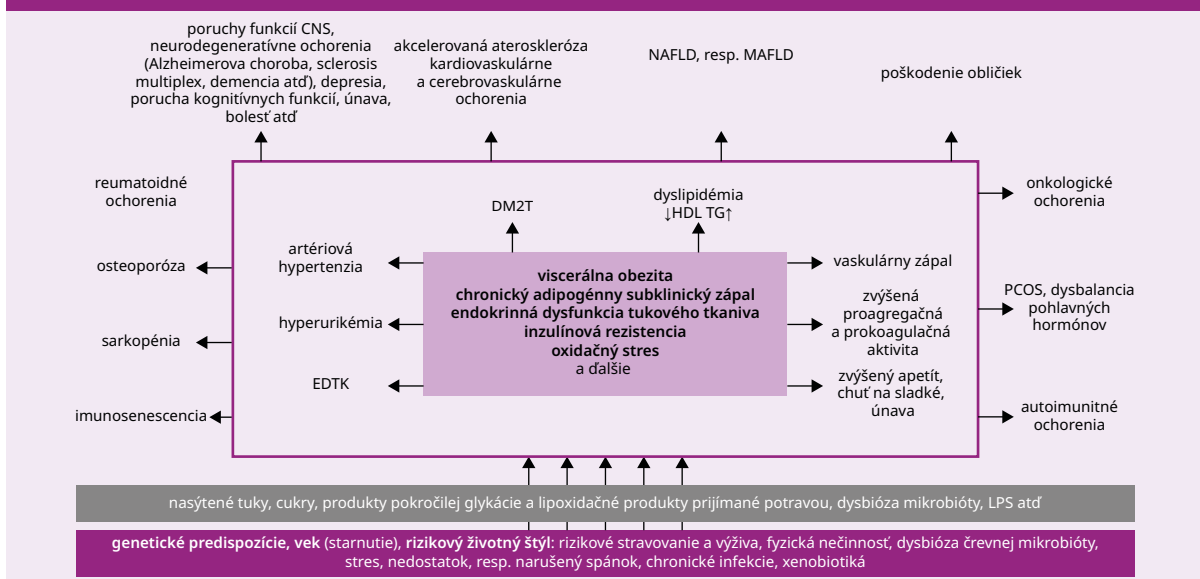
poruchy funkcií CNS, neurodegeneratívne ochorenia (Alzheimerova choroba, sclerosis multiplex, demencia atď), depresia, porucha kognitívnych funkcií, únava, bolesť atď

akcelerovaná ateroskleróza kardiovaskulárne a cerebrovaskulárne ochorenia

NAFLD, resp. MAFLD

poškodenie obličiek

reumatoidné ochorenia

onkologické ochorenia

DM2T

dyslipidémia ↓HDL TG↑

artériová hypertenzia

osteoporóza

vaskulárny zápal

PCOS, dysbalancia pohlavných hormónov

**viscerálna obezita**
**chronický adipogénny subklinický zápal**
**endokrinná dysfunkcia tukového tkaniva**
**inzulínová rezistencia**
**oxidačný stres**
a ďalšie

hyperurikémia

zvýšená proagregačná a prokoagulačná aktivita

sarkopénia

EDTK

zvýšený apetít, chuť na sladké, únava

imunosenescencia

autoimunitné ochorenia

nasýtené tuky, cukry, produkty pokročilej glykácie a lipoxidačné produkty prijímané potravou, dysbióza mikrobióty, LPS atď

**genetické predispozície**, **vek** (starnutie), **rizikový životný štýl**: rizikové stravovanie a výživa, fyzická nečinnosť, dysbióza črevnej mikrobióty, stres, nedostatok, resp. narušený spánok, chronické infekcie, xenobiotiká